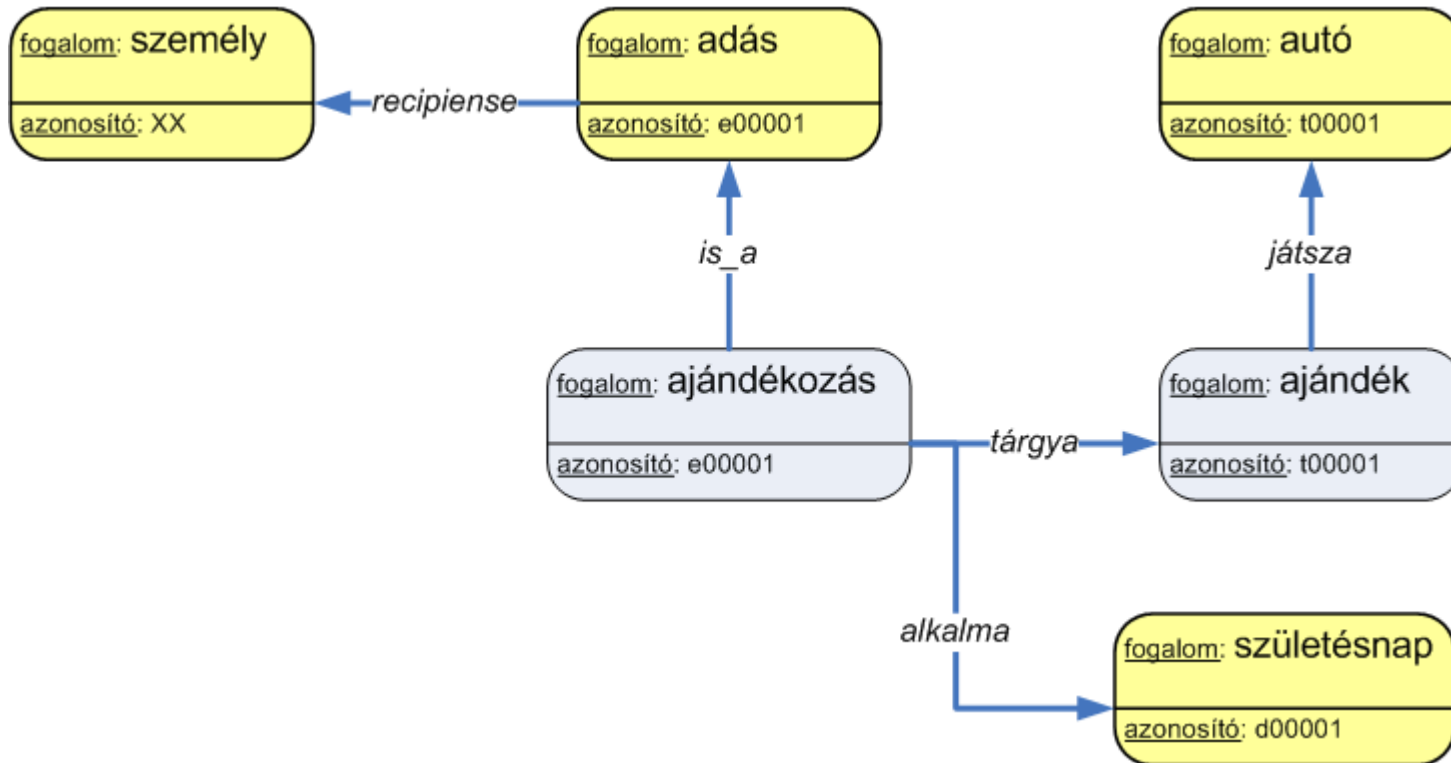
fogalom: személy

azonosító: XX

recipiense

fogalom: adás

azonosító: e00001

fogalom: autó

azonosító: t00001

is_a

játsza

fogalom: ajándékozás

azonosító: e00001

tárgya

fogalom: ajándék

azonosító: t00001

alkalma

fogalom: születésnap

azonosító: d00001